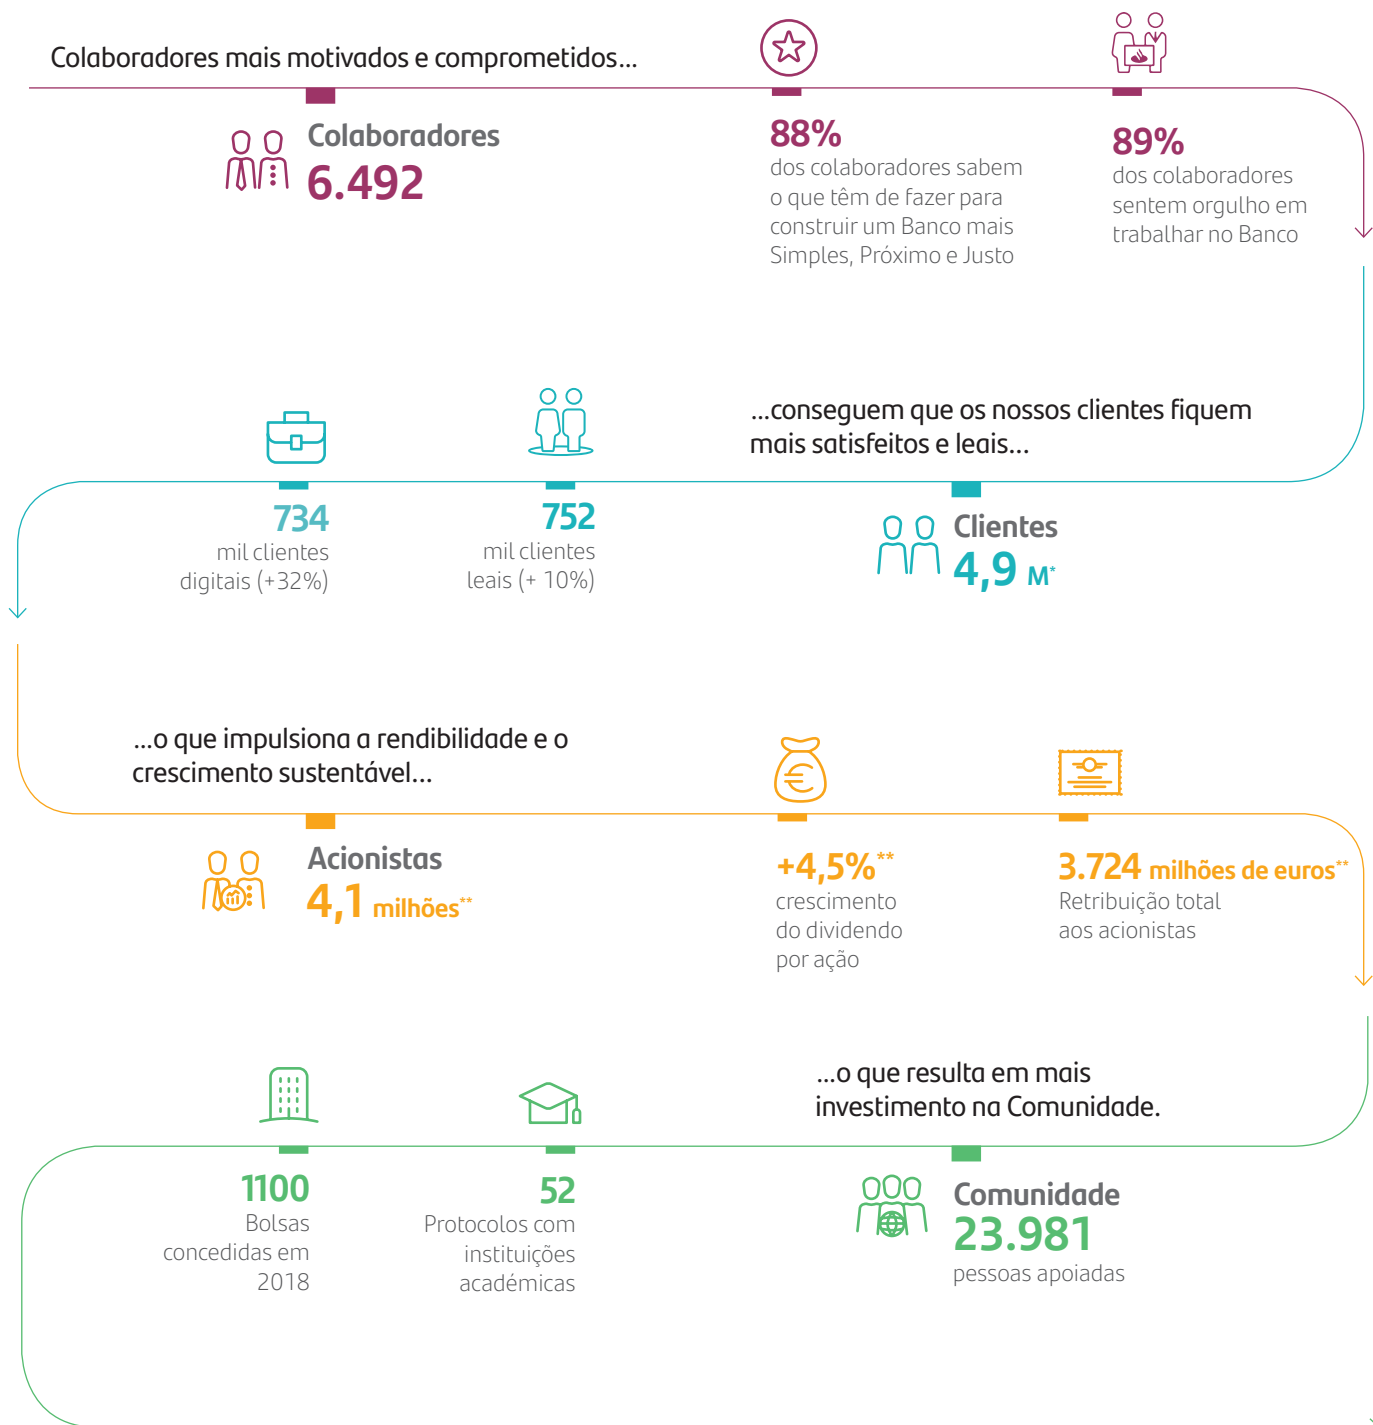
Colaboradores mais motivados e comprometidos...

Colaboradores
6.492

88%
dos colaboradores sabem o que têm de fazer para construir um Banco mais Simples, Próximo e Justo

89%
dos colaboradores sentem orgulho em trabalhar no Banco

...conseguem que os nossos clientes fiquem mais satisfeitos e leais...

734
mil clientes digitais (+32%)

752
mil clientes leais (+ 10%)

Clientes
4,9 M*

...o que impulsiona a rendibilidade e o crescimento sustentável...

Acionistas
4,1 milhões**

+4,5%**
crescimento do dividendo por ação

3.724 milhões de euros**
Retribuição total aos acionistas

...o que resulta em mais investimento na Comunidade.

1100
Bolsas concedidas em 2018

52
Protocolos com instituições académicas

Comunidade
23.981
pessoas apoiadas